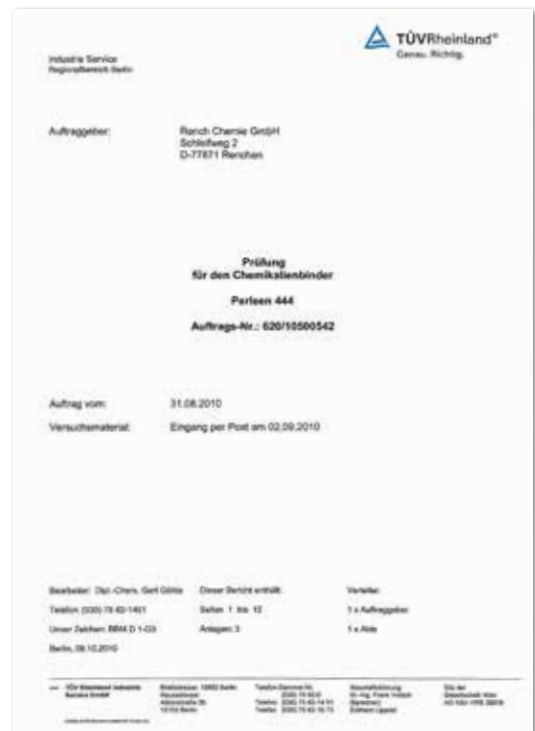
Industrie Service
Regionalbereich Berlin

TÜVRheinland®
Genau. Richtig.

Auftraggeber: Ranch Chemie GmbH
Schleifweg 2
D-77871 Renchen

Prüfung
für den Chemikalienbinder

Perleen 444

Auftrags-Nr.: 620/10500542

Auftrag vom: 31.08.2010

Versuchsmaterial: Eingang per Post am 02.09.2010

Bearbeiter: Dipl.-Chem. Gert Göhls

Telefon: (030) 75 62-1461

Unser Zeichen: IBM4 D 1-03

Berlin, 08.10.2010

Dieser Bericht enthält:

Seiten 1 bis 12

Anlagen: 3

Verteiler:

1 x Auftraggeber

1 x Akte

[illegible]